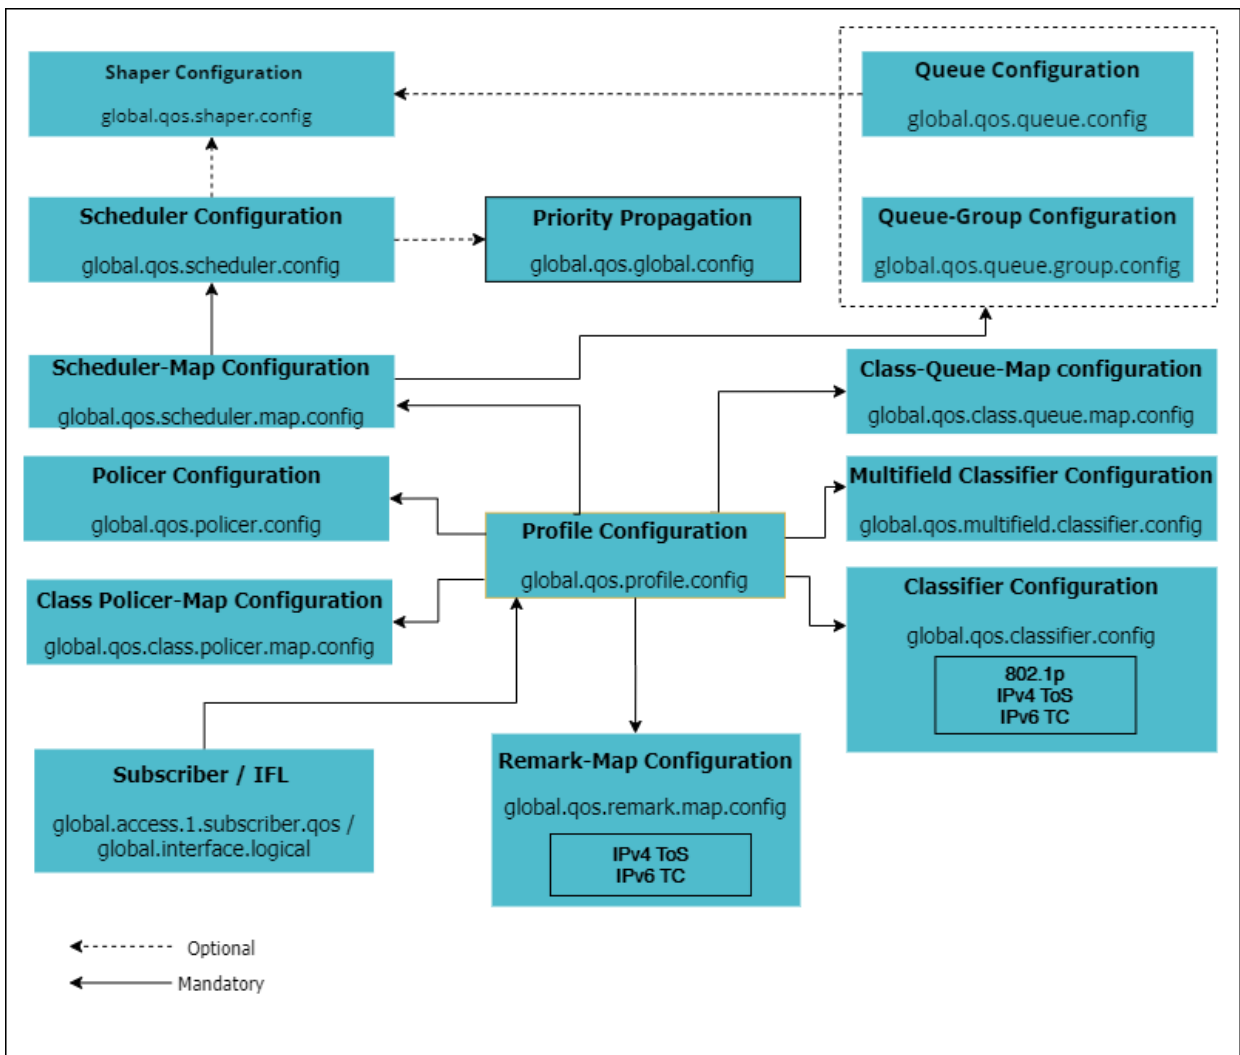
Shaper Configuration

global.qos.shaper.config

Queue Configuration

global.qos.queue.config

Scheduler Configuration

global.qos.scheduler.config

Priority Propagation

global.qos.global.config

Queue-Group Configuration

global.qos.queue.group.config

Scheduler-Map Configuration

global.qos.scheduler.map.config

Class-Queue-Map configuration

global.qos.class.queue.map.config

Policer Configuration

global.qos.policer.config

Multifield Classifier Configuration

global.qos.multifield.classifier.config

Profile Configuration

global.qos.profile.config

Class Policer-Map Configuration

global.qos.class.policer.map.config

Classifier Configuration

global.qos.classifier.config

802.1p
IPv4 ToS
IPv6 TC

Subscriber / IFL

global.access.1.subscriber.qos / global.interface.logical

Remark-Map Configuration

global.qos.remark.map.config

IPv4 ToS
IPv6 TC

Optional

Mandatory